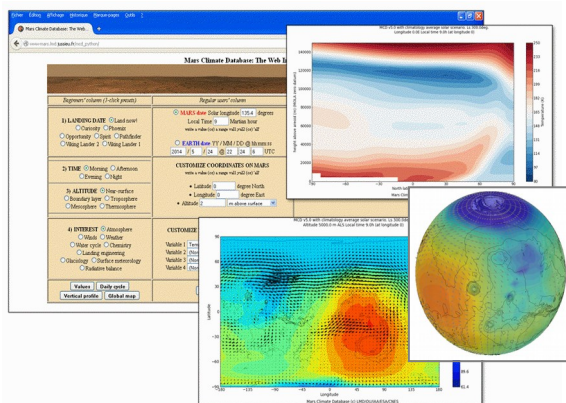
Fichier Édition Affichage Historique Marque-pages Outils ?

Mars Climate Database: The Web...

www.mars.lmd.jussieu.fr/mcd_python/

Mars Climate Database: The Web I

Beginners' column (1-click presets)

1) LANDING DATE ◉ Land now!
○ Curiosity ○ Phoenix
○ Opportunity ○ Spirit ○ Pathfinder
○ Viking Lander 1 ○ Viking Lander 2

2) TIME ◉ Morning ○ Afternoon
○ Evening ○ Night

3) ALTITUDE ◉ Near-surface
○ Boundary layer ○ Troposphere
○ Mesosphere ○ Thermosphere

4) INTEREST ◉ Atmosphere
○ Winds ○ Weather
○ Water cycle ○ Chemistry
○ Landing engineering
○ Glaciology ○ Surface meteorology
○ Radiative balance

Values Daily cycle
Vertical profile Global map

Regular users' column

◉ MARS date Solar longitude 135.4 degrees
Local Time 9 Martian hour
○ EARTH date YY / MM / DD @ hh:mm:ss
2014 / 6 / 24 @ 22 : 24 : 16 UTC

CUSTOMIZE COORDINATES ON MARS
• Latitude 0 degree North
• Longitude 0 degree East
• Altitude 2 m above surface

CUSTOMIZE
Variable 1
Variable 2
Variable 3
Variable 4

MCD v5.0 with climatology average solar scenario. Ls 300.0deg
Longitude 0.0E Local time 9.0h (at longitude 0)

140000
120000
100000
80000
60000
40000
20000

-90 -60 -30 0 30 60 90
North latitude
Mars Clim...

255
245
232
222
213
204
195
185
176
166
157
148
139
129
120

MCD v5.0 with climatology average solar scenario. Ls 300.0deg
Altitude 5000.0 m ALS Local time 9.0h (at longitude 0)

Latitude
90
60
30
0
-30
-60
-90

-180 -135 -90 -45 0 45 90 135 180
Longitude
Mars Climate Database (c) LMD/OU/IAA/ESA/CNES

89.6
61.4